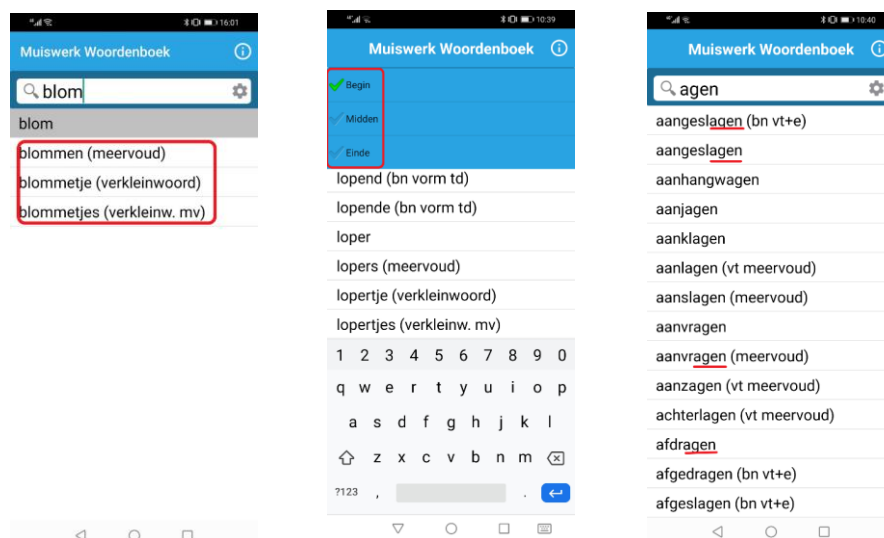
16:01

Muiswerk Woordenboek

blom

blom

blommen (meervoud)

blommetje (verkleinwoord)

blommetjes (verkleinw. mv)

10:39

Muiswerk Woordenboek

Begin

Midden

Einde

lopend (bn vorm td)

lopende (bn vorm td)

loper

lopers (meervoud)

lopertje (verkleinwoord)

lopertjes (verkleinw. mv)

1 2 3 4 5 6 7 8 9 0

q w e r t y u i o p

a s d f g h j k l

z x c v b n m

?123 , .

10:40

Muiswerk Woordenboek

agen

aangeslagen (bn vt+e)

aangeslagen

aanhangwagen

aanjagen

aanklagen

aanlagen (vt meervoud)

aanslagen (meervoud)

aanvragen

aanvragen (meervoud)

aanzagen (vt meervoud)

achterlagen (vt meervoud)

afdragen

afgedragen (bn vt+e)

afgeslagen (bn vt+e)